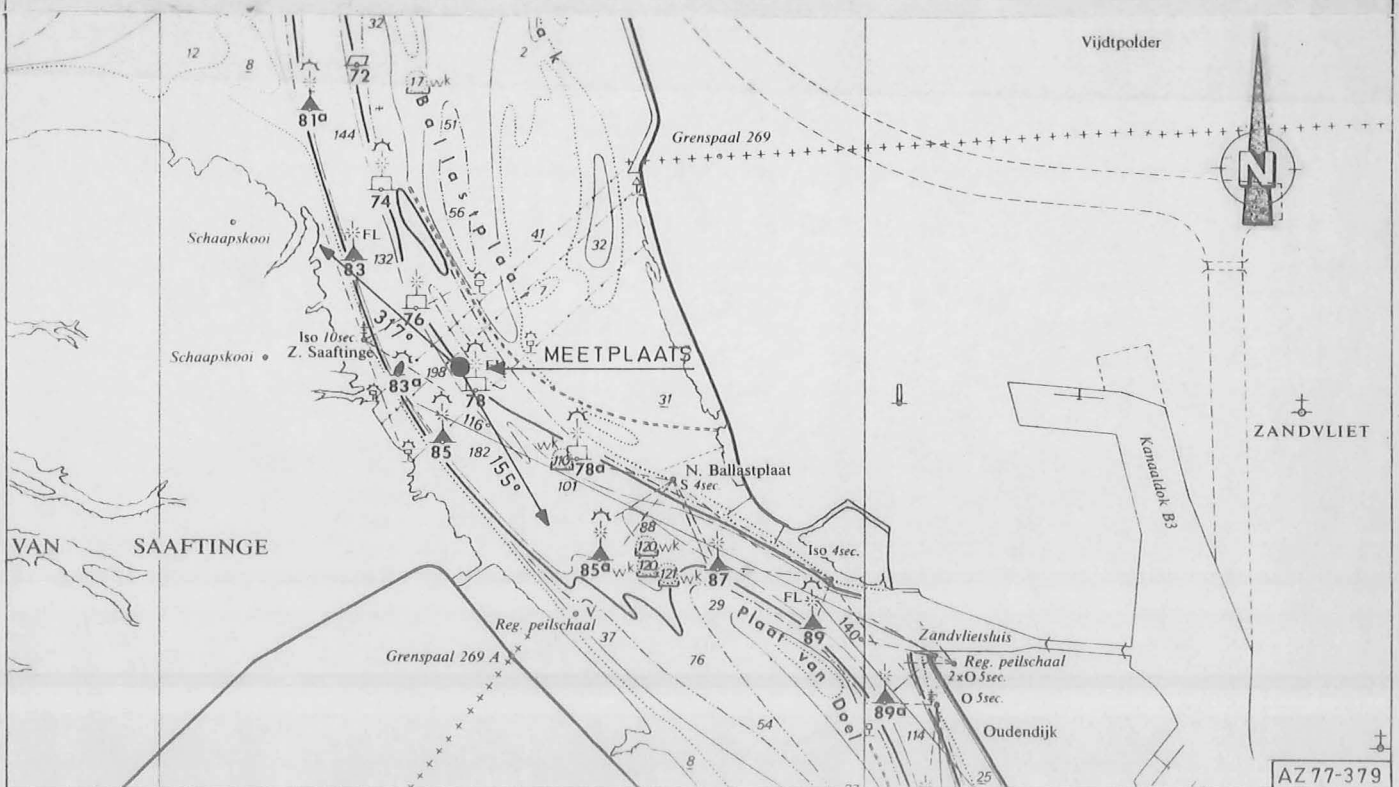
32
12
8
72
17 wk
81a
144
Ballastplaat
51
2
Grenspaal 269
Vijdtpolder
N
74
56
Schaapskooi
FL
83
132
41
32
7
76
317°
Iso 10sec.
Z. Saeftinge
Schaapskooi
MEETPLAATS
83a
198
78
31
116
85
182
155°
110 wk
78a
101
N. Ballastplaat
S 4sec.
ZANDVLIET
Kanaaldok B3
VAN
SAEFTINGE
88
120 wk
120
121 wk
85a
87
Iso 4sec.
29
FL
89
140
Plaat van Doel
Reg. peilschaal
37
V
Zandvlietsluis
Reg. peilschaal
2xO 5sec.
O 5sec.
Grenspaal 269 A
76
89a
114
Oudendijk
54
8
25
AZ77-379